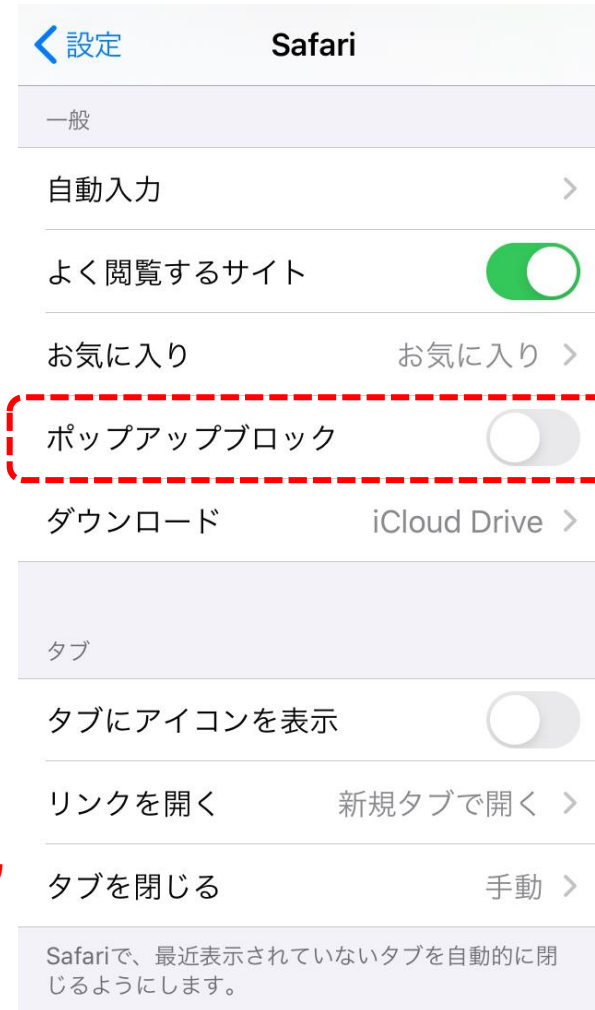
< 設定
Safari

一般

自動入力 >

よく閲覧するサイト

お気に入り お気に入り >

ポップアップブロック

ダウンロード iCloud Drive >

タブ

タブにアイコンを表示

リンクを開く 新規タブで開く >

タブを閉じる 手動 >

Safariで、最近表示されていないタブを自動的に閉じるようにします。